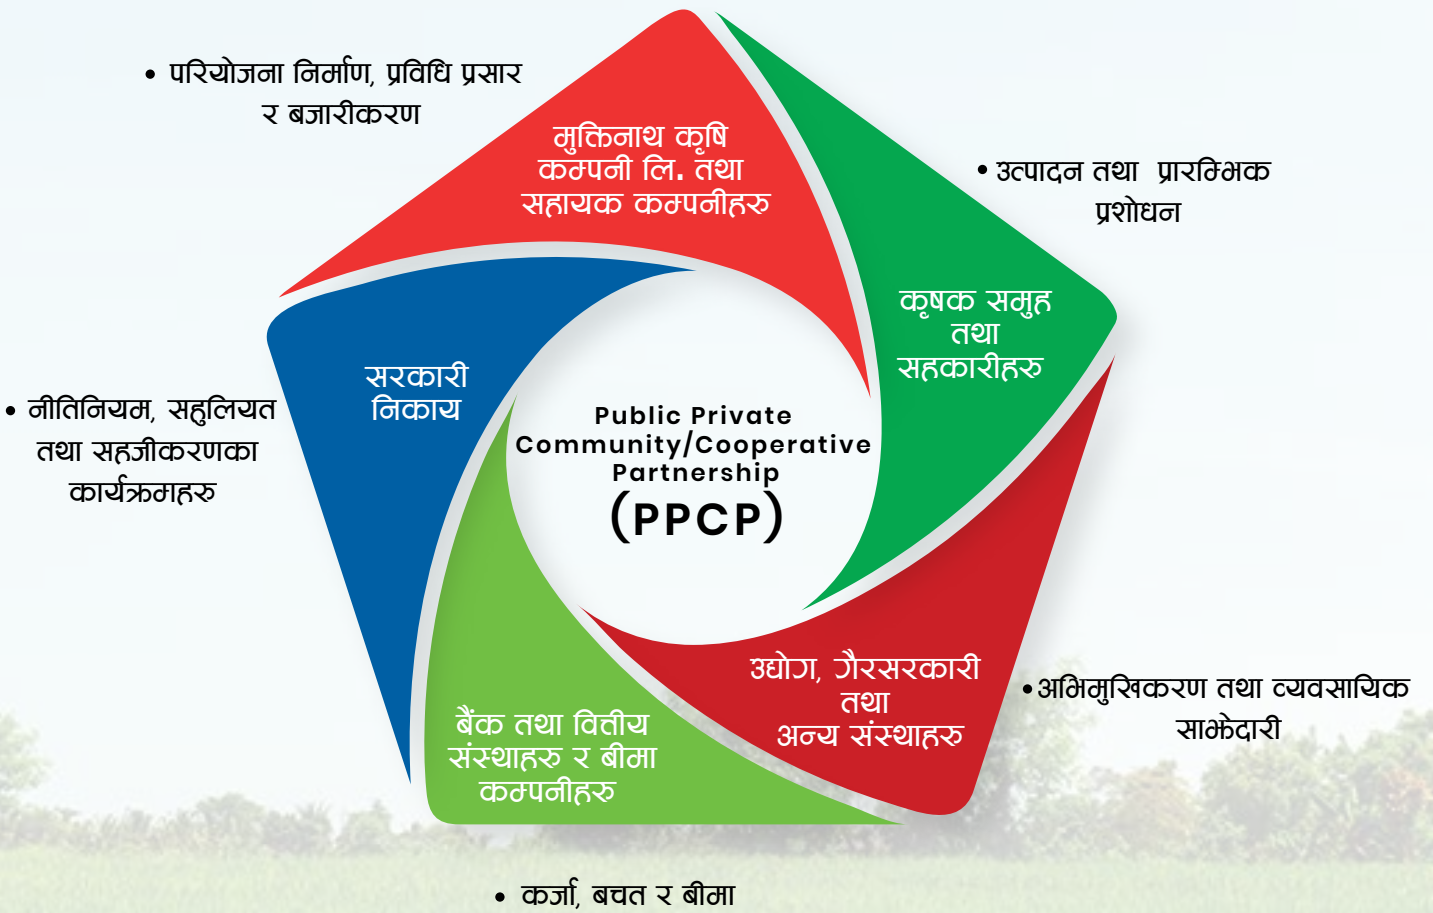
• परियोजना निर्माण, प्रविधि प्रसार र बजारीकरण

मुक्तिनाथ कृषि कम्पनी लि. तथा सहायक कम्पनीहरु

• उत्पादन तथा प्रारम्भिक प्रशोधन

कृषक समुह तथा सहकारीहरु

सरकारी निकाय

• नीतिनियम, सहुलियत तथा सहजीकरणका कार्यक्रमहरु

Public Private Community/Cooperative Partnership (PPCP)

उद्योग, गैरसरकारी तथा अन्य संस्थाहरु

• अभिमुखिकरण तथा व्यवसायिक साझेदारी

बैंक तथा वित्तीय संस्थाहरु र बीमा कम्पनीहरु

• कर्जा, बचत र बीमा